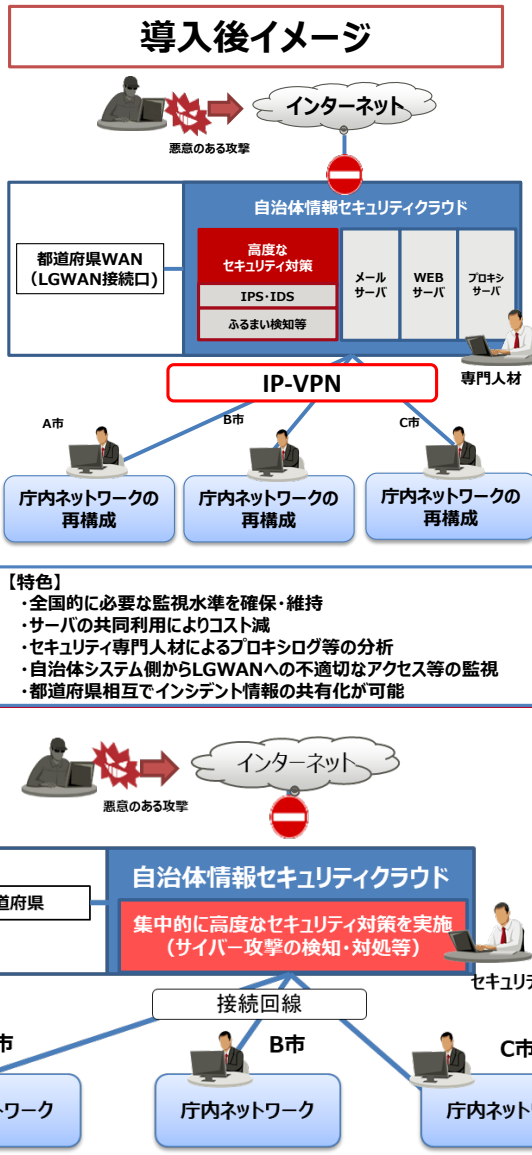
導入後イメージ

悪意のある攻撃

インターネット

自治体情報セキュリティクラウド

都道府県WAN
（LGWAN接続口）

高度な
セキュリティ対策

IPS・IDS

ふるまい検知等

メール
サーバ

WEB
サーバ

プロキシ
サーバ

専門人材

IP-VPN

A市

B市

C市

庁内ネットワークの
再構成

庁内ネットワークの
再構成

庁内ネットワークの
再構成

【特色】
・全国的に必要な監視水準を確保・維持
・サーバの共同利用によりコスト減
・セキュリティ専門人材によるプロキシログ等の分析
・自治体システム側からLGWANへの不適切なアクセス等の監視
・都道府県相互でインシデント情報の共有化が可能

悪意のある攻撃

インターネット

自治体情報セキュリティクラウド

道府県

集中的に高度なセキュリティ対策を実施
（サイバー攻撃の検知・対処等）

セキュリテ

接続回線

市

B市

C市

トワーク

庁内ネットワーク

庁内ネット